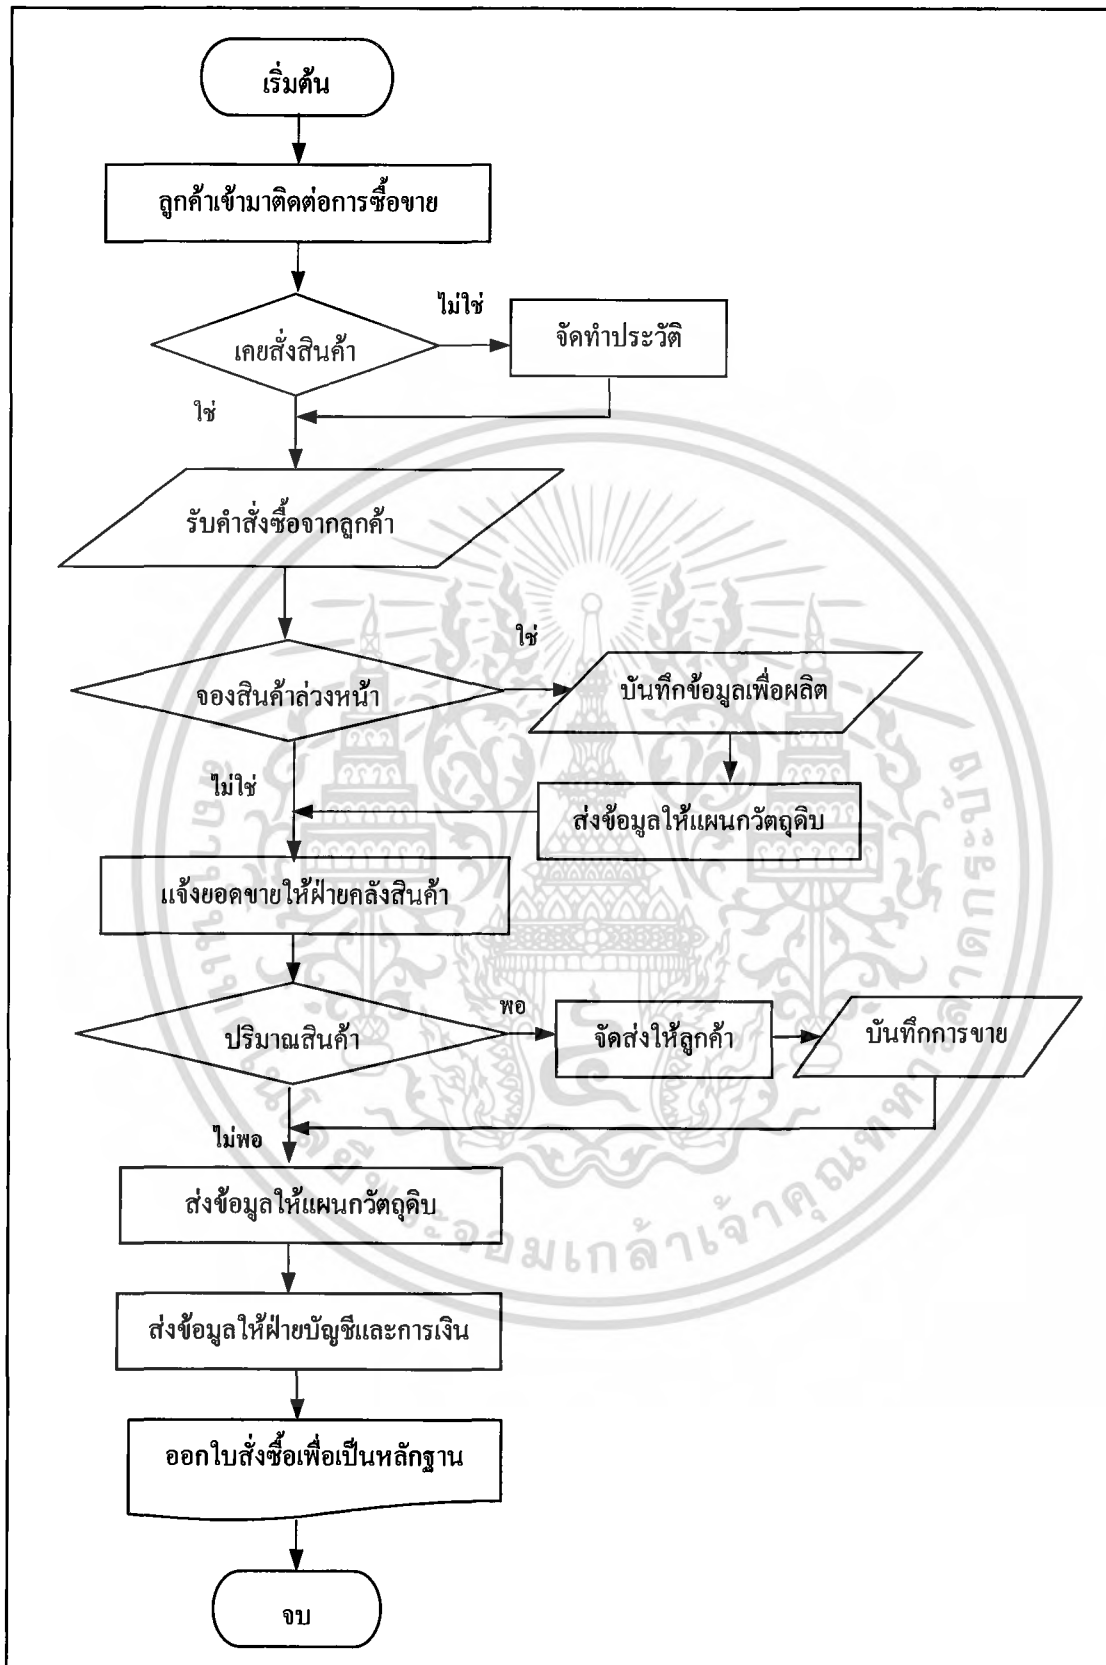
เริ่มต้น

ลูกค้าเข้ามาติดต่อการซื้อขาย

เคยสั่งสินค้า

ไม่ใช่

จัดทำประวัติ

ใช่

รับคำสั่งซื้อจากลูกค้า

จองสินค้าล่วงหน้า

ใช่

บันทึกข้อมูลเพื่อผลิต

ส่งข้อมูลให้แผนกวัตถุดิบ

ไม่ใช่

แจ้งยอดขายให้ฝ่ายคลังสินค้า

ปริมาณสินค้า

พอ

จัดส่งให้ลูกค้า

บันทึกการขาย

ไม่พอ

ส่งข้อมูลให้แผนกวัตถุดิบ

ส่งข้อมูลให้ฝ่ายบัญชีและการเงิน

ออกใบสั่งซื้อเพื่อเป็นหลักฐาน

จบ